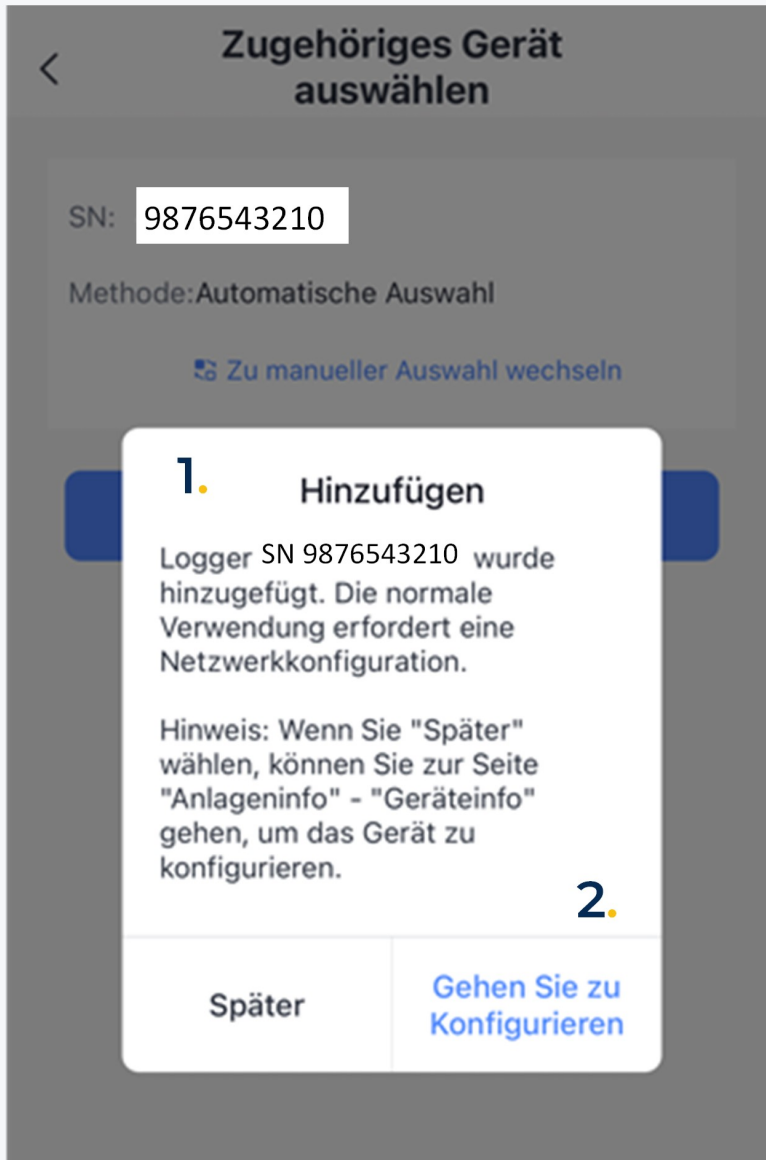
Zugehöriges Gerät auswählen

SN: 9876543210

Methode:Automatische Auswahl

Zu manueller Auswahl wechseln

1.

Hinzufügen

Logger SN 9876543210 wurde hinzugefügt. Die normale Verwendung erfordert eine Netzwerkkonfiguration.

Hinweis: Wenn Sie "Später" wählen, können Sie zur Seite "Anlageninfo" - "Geräteinfo" gehen, um das Gerät zu konfigurieren.

2.

Später

Gehen Sie zu Konfigurieren